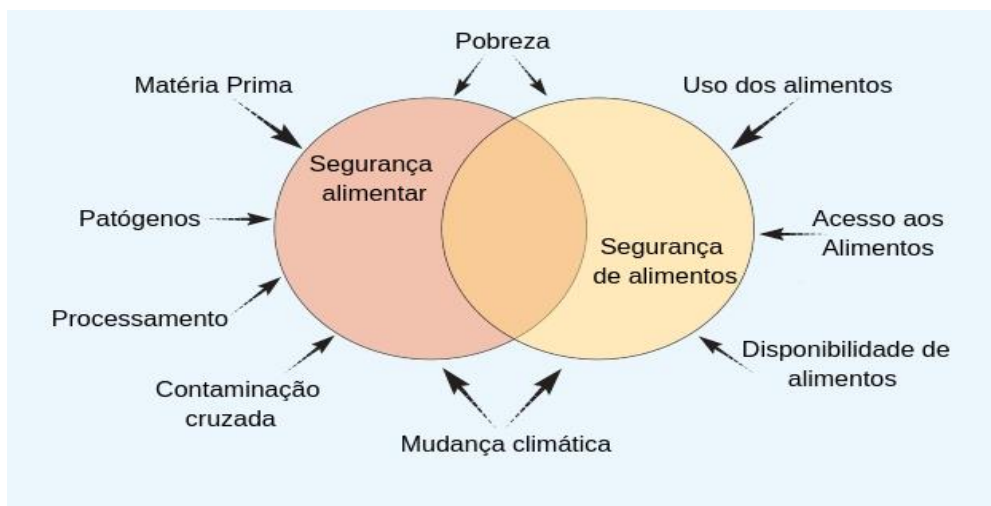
Pobreza

Matéria Prima

Uso dos alimentos

Segurança alimentar

Patógenos

Acesso aos Alimentos

Segurança de alimentos

Processamento

Disponibilidade de alimentos

Contaminação cruzada

Mudança climática